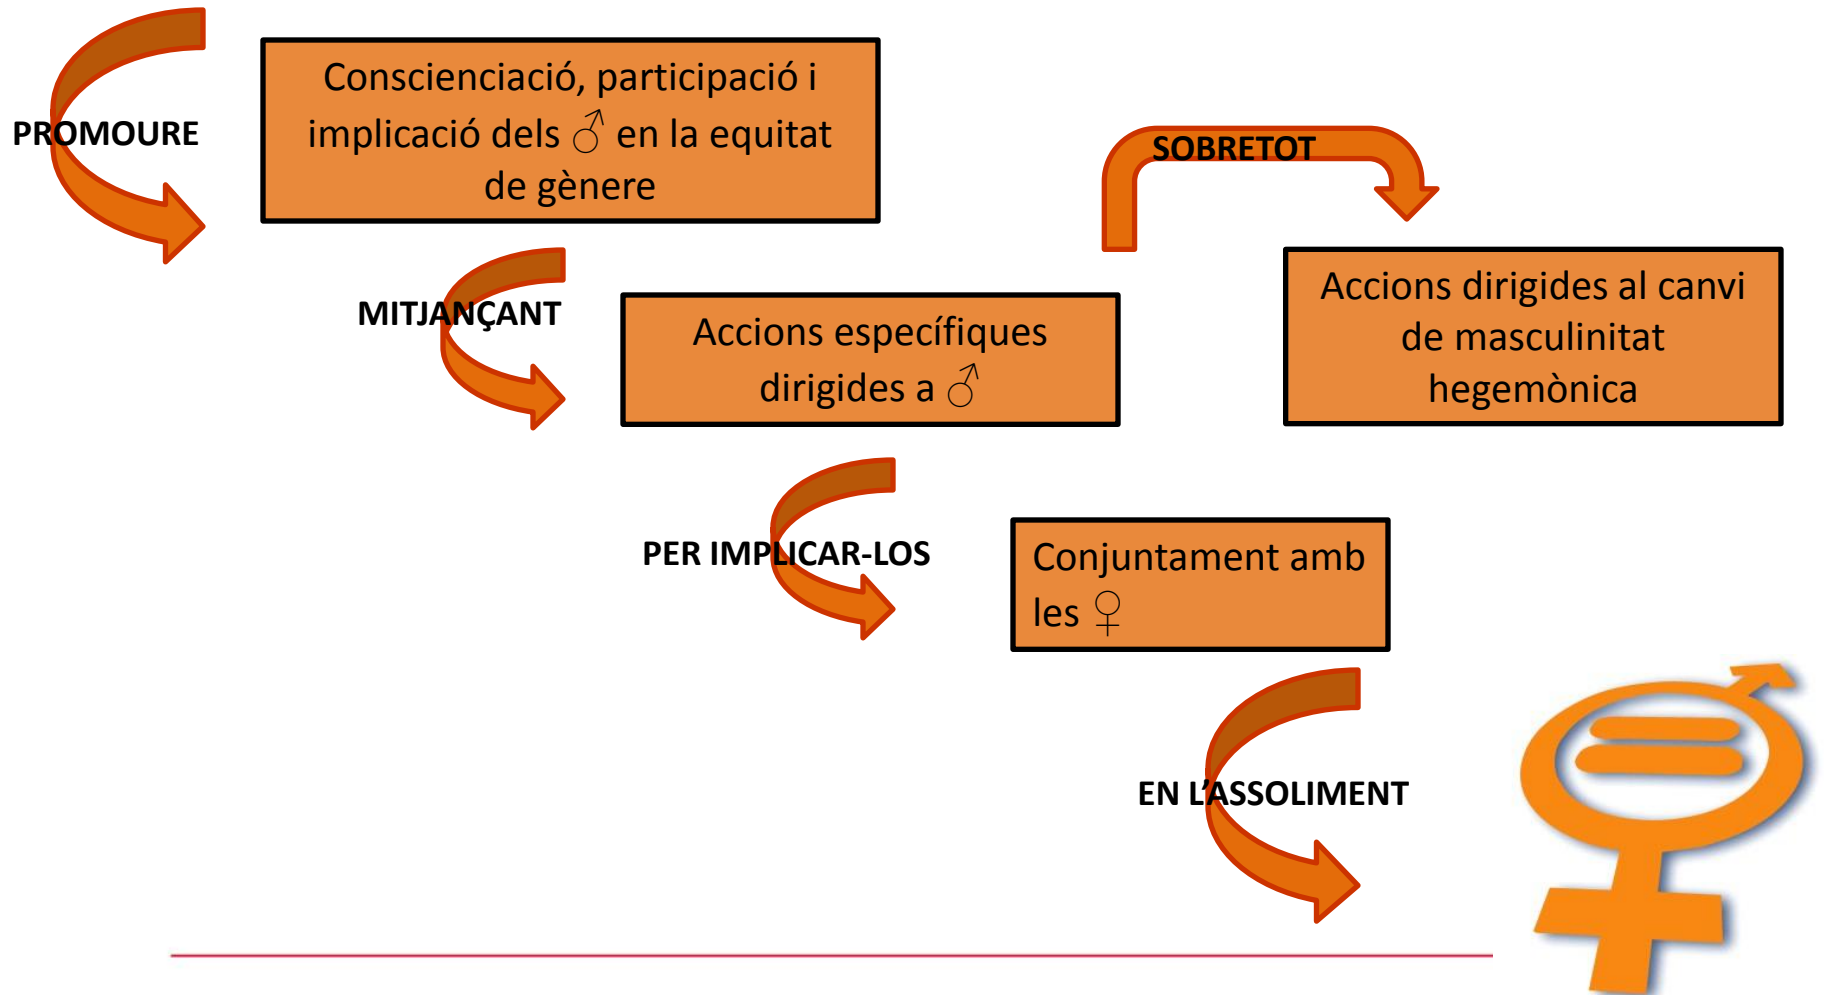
PROMOURE

Conscienciació, participació i implicació dels ♂ en la equitat de gènere

SOBRETOT

MITJANÇANT

Accions específiques dirigides a ♂

Accions dirigides al canvi de masculinitat hegemònica

PER IMPLICAR-LOS

Conjuntament amb les ♀

EN L'ASSOLIMENT